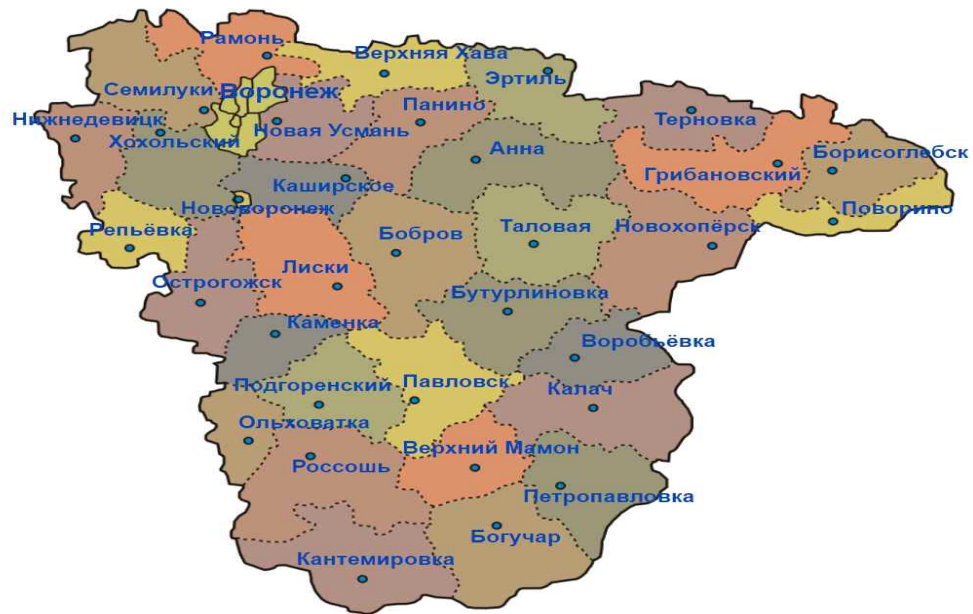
Рамонь
Верхняя Хава
Эртиль
Семилуки
Воронеж
Панино
Нижнедевицк
Новая Усмань
Терновка
Хохольский
Анна
Борисоглебск
Грибановский
Каширское
Нововоронеж
Поворино
Репьёвка
Бобров
Таловая
Новохопёрск
Лиски
Острогожск
Бутурлиновка
Каменка
Воробьёвка
Подгоренский
Павловск
Калач
Ольховатка
Верхний Мамон
Россошь
Петропавловка
Богучар
Кантемировка